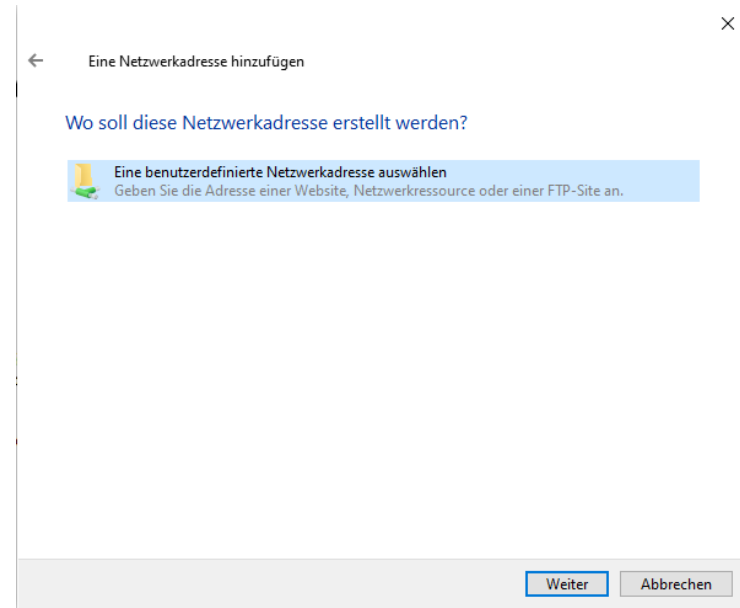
Eine Netzwerkadresse hinzufügen

Wo soll diese Netzwerkadresse erstellt werden?

Eine benutzerdefinierte Netzwerkadresse auswählen
Geben Sie die Adresse einer Website, Netzwerkressource oder einer FTP-Site an.

Weiter
Abbrechen